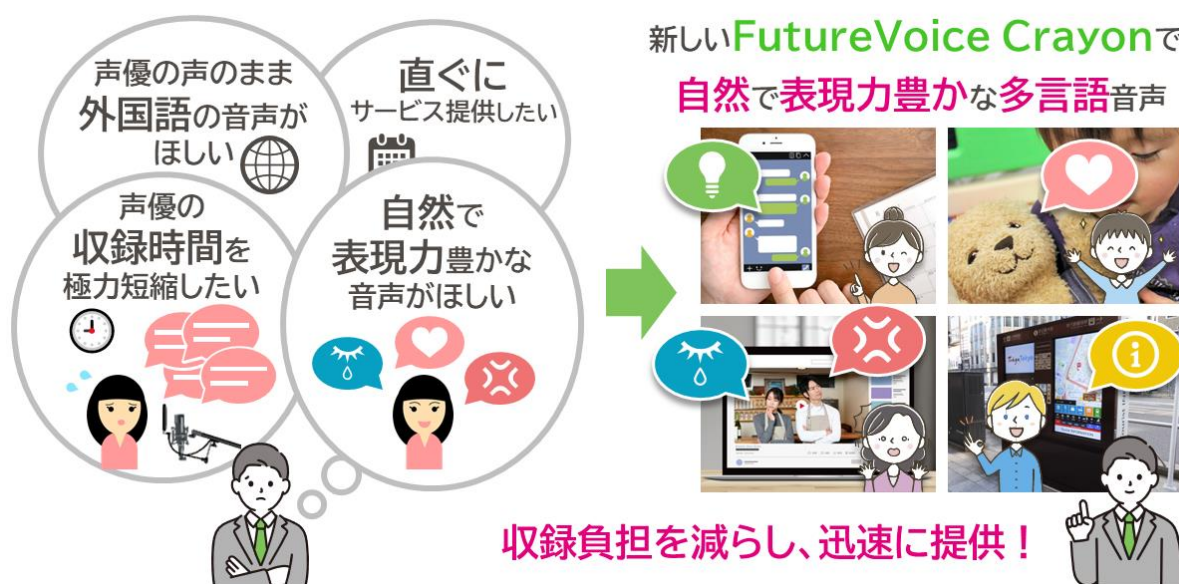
声優の声のまま
外国語の音声が
ほしい

直ぐに
サービス提供したい

声優の
収録時間を
極力短縮したい

自然で
表現力豊かな
音声がほしい

新しいFutureVoice Crayonで
自然で表現力豊かな多言語音声

収録負担を減らし、迅速に提供！